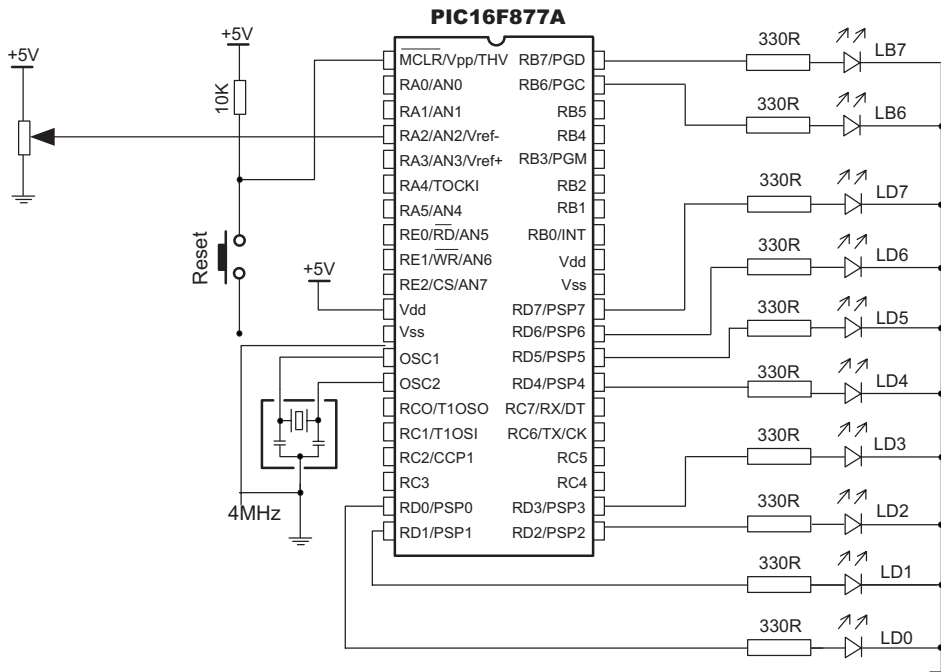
PIC16F877A

+5V

+5V

10K

Reset

+5V

4MHz

$\overline{MCLR}$/Vpp/THV
RA0/AN0
RA1/AN1
RA2/AN2/Vref-
RA3/AN3/Vref+
RA4/TOCKI
RA5/AN4
RE0/$\overline{RD}$/AN5
RE1/$\overline{WR}$/AN6
RE2/CS/AN7
Vdd
Vss
OSC1
OSC2
RCO/T1OSO
RC1/T1OSI
RC2/CCP1
RC3
RD0/PSP0
RD1/PSP1

RB7/PGD
RB6/PGC
RB5
RB4
RB3/PGM
RB2
RB1
RB0/INT
Vdd
Vss
RD7/PSP7
RD6/PSP6
RD5/PSP5
RD4/PSP4
RC7/RX/DT
RC6/TX/CK
RC5
RC4
RD3/PSP3
RD2/PSP2

330R LB7
330R LB6
330R LD7
330R LD6
330R LD5
330R LD4
330R LD3
330R LD2
330R LD1
330R LD0